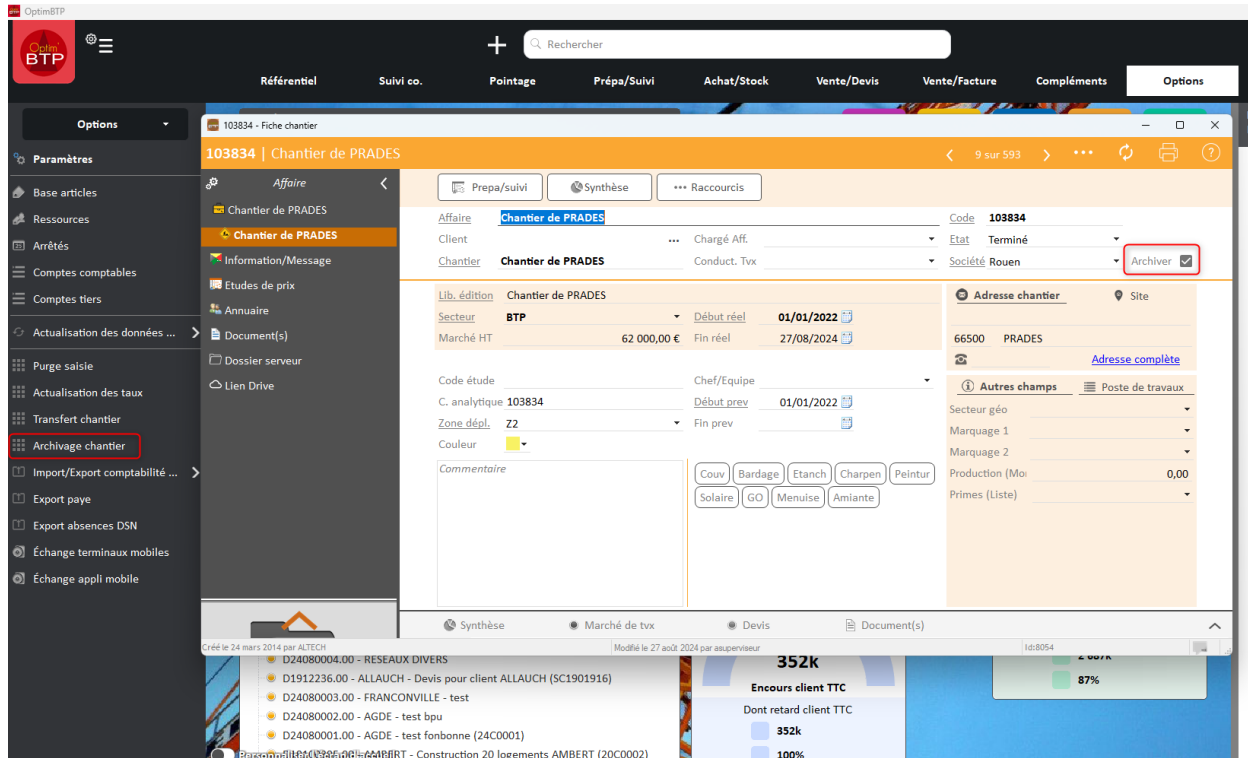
OptimBTP

Optim BTP

Rechercher

Référentiel Suivi co. Pointage Prépa/Suivi Achat/Stock Vente/Devis Vente/Facture Compléments Options

Options

Paramètres
Base articles
Ressources
Arrêtés
Comptes comptables
Comptes tiers
Actualisation des données ...
Purge saisie
Actualisation des taux
Transfert chantier
Archivage chantier
Import/Export comptabilité ...
Export paye
Export absences DSN
Échange terminaux mobiles
Échange appli mobile

103834 - Fiche chantier

103834 | Chantier de PRADES

9 sur 593

Affaire
Chantier de PRADES
Chantier de PRADES
Information/Message
Etudes de prix
Annuaire
Document(s)
Dossier serveur
Lien Drive

Prepa/suivi Synthèse ••• Raccourcis

| Affaire | Chantier de PRADES | | | Code | 103834 |
|---|---|---|---|---|---|
| Client | ... | Chargé Aff. | | Etat | Terminé |
| Chantier | Chantier de PRADES | Conduct. Tvx | | Société | Rouen |

Archiver

Lib. édition Chantier de PRADES
Secteur BTP
Début réel 01/01/2022
Marché HT 62 000,00 €
Fin réel 27/08/2024

Adresse chantier
Site
66500 PRADES
Adresse complète

Code étude
Chef/Equipe
C. analytique 103834
Début prev 01/01/2022
Zone dépl. Z2
Fin prev
Couleur

Autres champs
Poste de travaux
Secteur géo
Marquage 1
Marquage 2
Production (Mo 0,00
Primes (Liste)

Commentaire

Couv Bardage Etanch Charpen Peintur Solaire GO Menuise Amiante

Synthèse Marché de tvx Devis Document(s)

Créé le 24 mars 2014 par ALTECH
Modifié le 27 août 2024 par asuperviseur
Id:8054

D24080004.00 - RESEAUX DIVERS
D1912236.00 - ALLAUCH - Devis pour client ALLAUCH (SC1901916)
D24080003.00 - FRANCONVILLE - test
D24080002.00 - AGDE - test bpu
D24080001.00 - AGDE - test fonbonne (24C0001)
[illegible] AMBERT - Construction 20 logements AMBERT (20C0002)

352k
Encours client TTC
Dont retard client TTC
352k
100%

87%